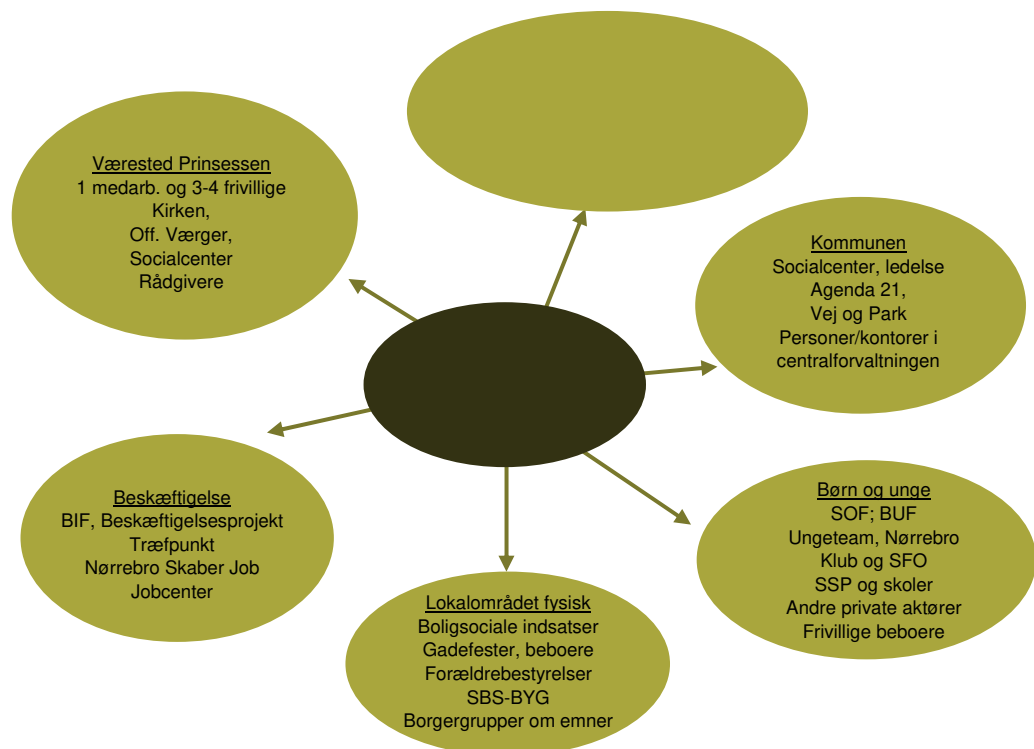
Værested Prinsessen
1 medarb. og 3-4 frivillige
Kirken,
Off. Værger,
Socialcenter
Rådgivere

Kommunen
Socialcenter, ledelse
Agenda 21,
Vej og Park
Personer/kontorer i centralforvaltningen

Beskæftigelse
BIF, Beskæftigelsesprojekt
Træfpunkt
Nørrebro Skaber Job
Jobcenter

Børn og unge
SOF; BUF
Ungeteam, Nørrebro
Klub og SFO
SSP og skoler
Andre private aktører
Frivillige beboere

Lokalområdet fysisk
Boligsociale indsatser
Gadefester, beboere
Forældrebestyrelser
SBS-BYG
Borgergrupper om emner